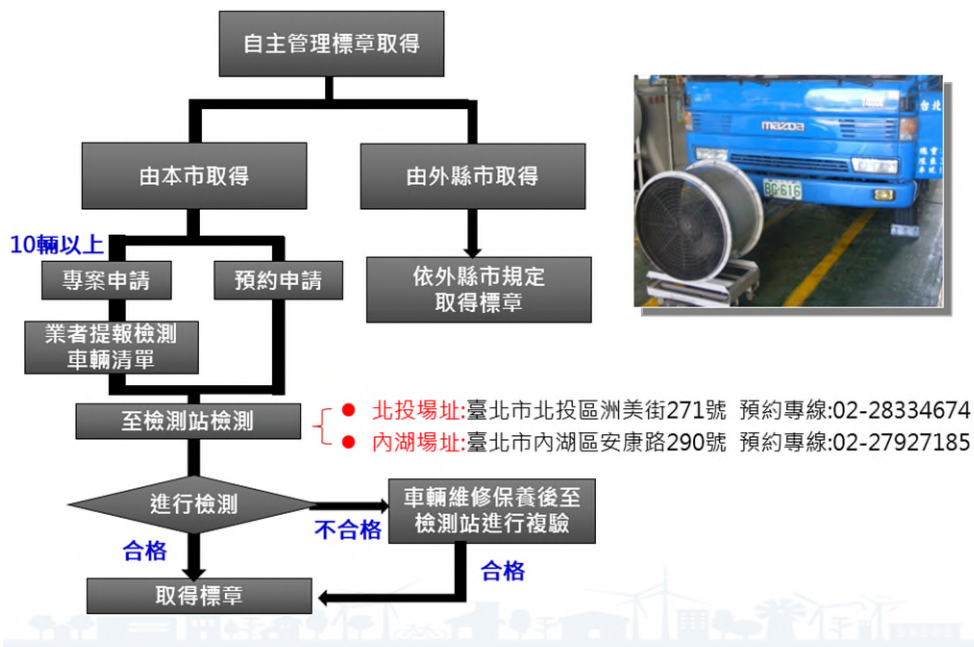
自主管理標章取得

由本市取得

由外縣市取得

10輛以上

專案申請

預約申請

依外縣市規定取得標章

業者提報檢測車輛清單

至檢測站檢測

北投場址:臺北市北投區洲美街271號 預約專線:02-28334674

內湖場址:臺北市內湖區安康路290號 預約專線:02-27927185

進行檢測

不合格

車輛維修保養後至檢測站進行複驗

合格

合格

取得標章

mazda

BG-616